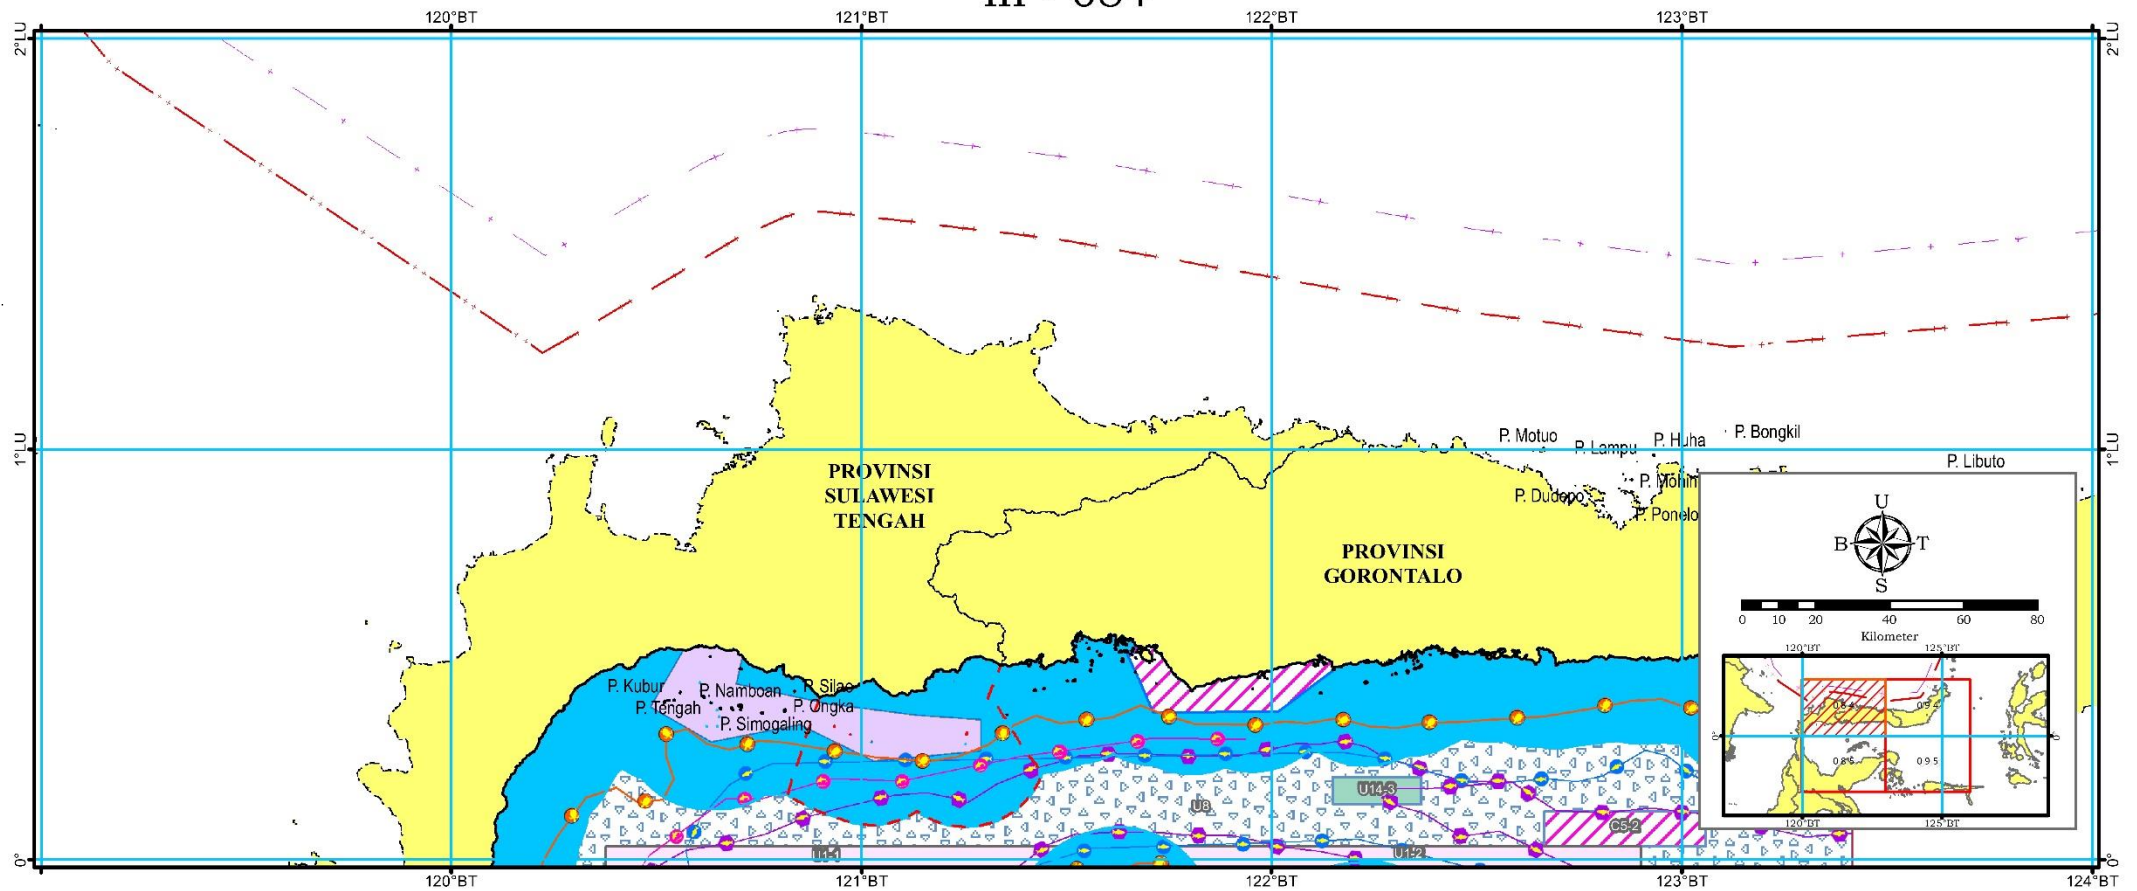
III - 084

120°BT
121°BT
122°BT
123°BT

2°LU
2°LU
1°LU
1°LU
0°
0°

PROVINSI SULAWESI TENGAH

PROVINSI GORONTALO

P. Motuo
P. Lampu
P. Huha
P. Bongkil
P. Libuto
P. Mohin
P. Dudepo
P. Ponelo
P. Kubur
P. Namboan
P. Silao
P. Tengah
P. Ongka
P. Simogaling

U14-3
U8
C5-2
U1-1
U1-2

U
B
T
S

0 10 20 40 60 80
Kilometer

120°BT
125°BT
0°
0°
08.4
09.4
08.5
09.5
120°BT
125°BT

120°BT
121°BT
122°BT
123°BT
124°BT